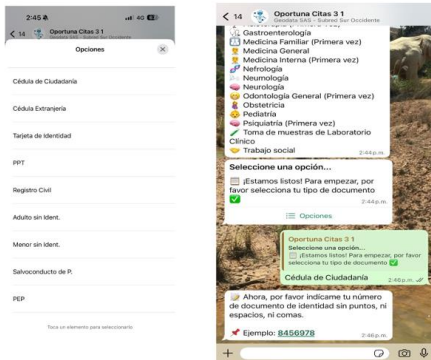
2:45

Oportuna Citas 3 1

Opciones

Cédula de Ciudadanía

Cédula Extranjería

Tarjeta de Identidad

PPT

Registro Civil

Adulto sin Ident.

Menor sin Ident.

Salvoconducto de P.

PEP

Toca un elemento para seleccionarlo

14 Oportuna Citas 3 1 Geodata SAS - Subred Sur Occidente

Gastroenterología
Medicina Familiar (Primera vez)
Medicina General
Medicina Interna (Primera vez)
Nefrología
Neumología
Neurología
Odontología General (Primera vez)
Obstetricia
Pediatría
Psiquiatría (Primera vez)
Toma de muestras de Laboratorio Clínico
Trabajo social 2:44 p.m.

Seleccione una opción...
¡Estamos listos! Para empezar, por favor selecciona tu tipo de documento ✅ 2:44 p.m.

Opciones

Oportuna Citas 3 1
Seleccione una opción...
¡Estamos listos! Para empezar, por favor selecciona tu tipo de documento ✅
Cédula de Ciudadanía 2:46 p.m.

Ahora, por favor indícame tu número de documento de identidad sin puntos, ni espacios, ni comas.

Ejemplo: 8456978 2:46 p.m.